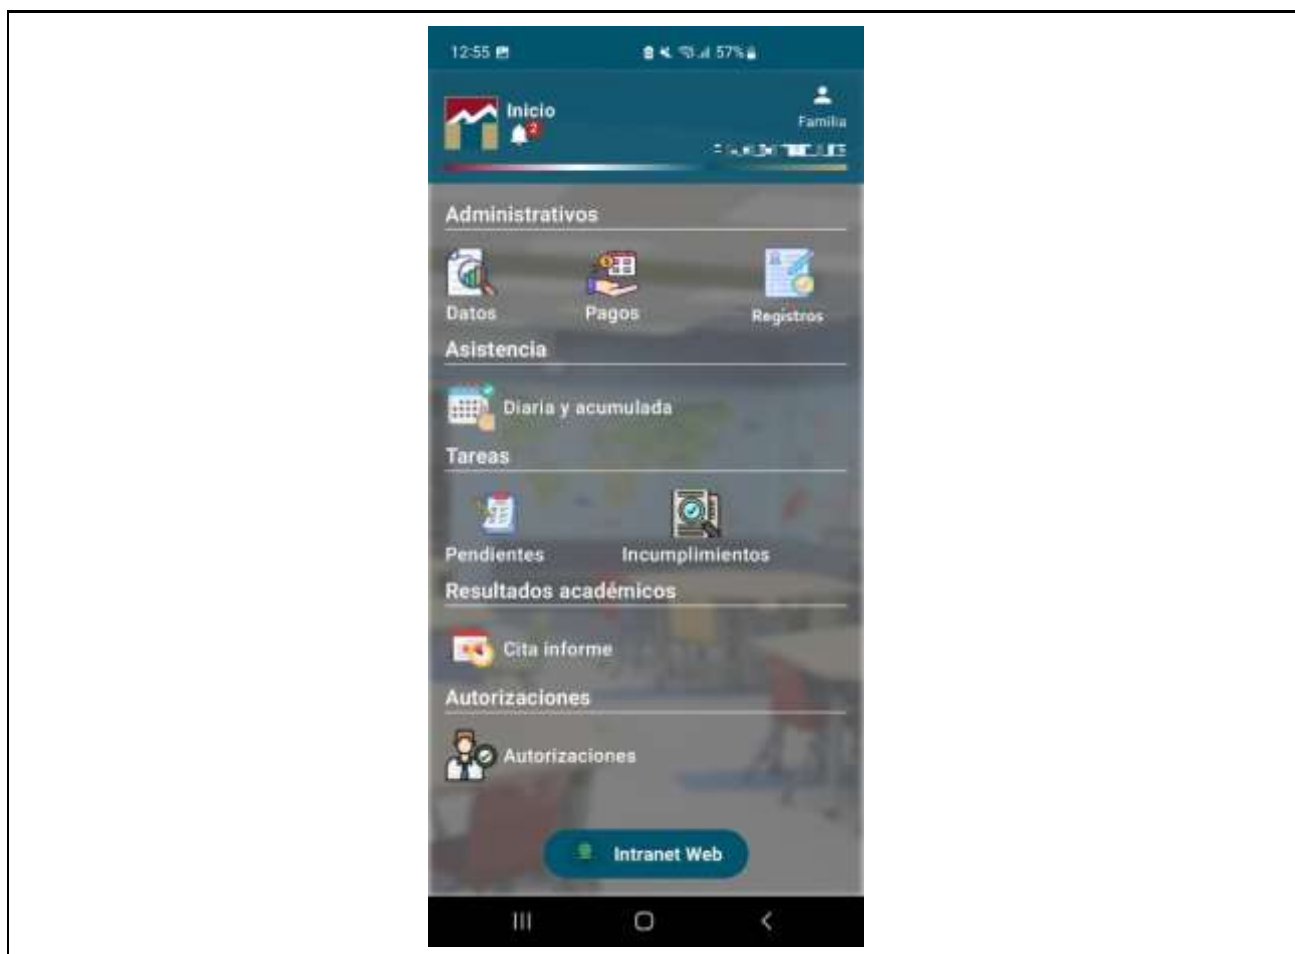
12:55 57%

Inicio
2

Familia
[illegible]

Administrativos

Datos
Pagos
Registros

Asistencia

Diaria y acumulada

Tareas

Pendientes
Incumplimientos

Resultados académicos

Cita informe

Autorizaciones

Autorizaciones

Intranet Web